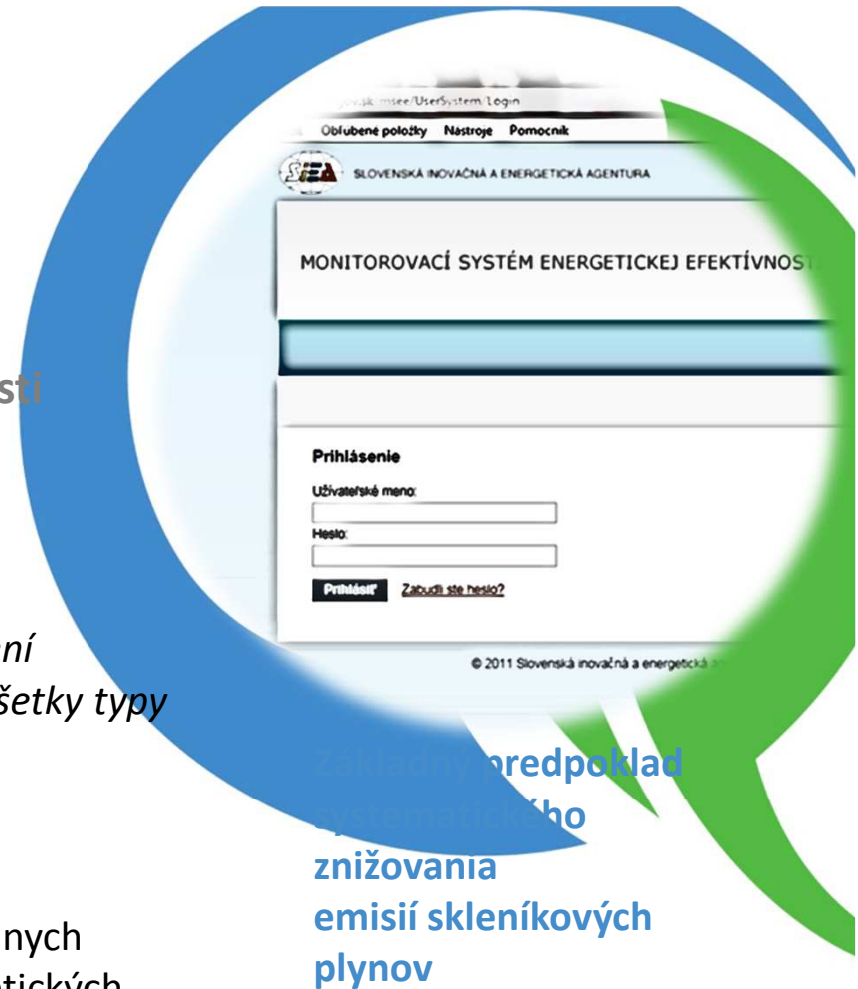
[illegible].sk/msee/UserSystem/Login

Obľúbené položky Nástroje Pomocník

SIEA SLOVENSKÁ INOVAČNÁ A ENERGETICKÁ AGENTURA

MONITOROVACÍ SYSTÉM ENERGETICKEJ EFEKTÍVNOSTI

sti

Prihlásenie

Užívateľské meno:

Heslo:

Prihlásiť Zabudli ste heslo?

© 2011 Slovenská inovačná a energetická a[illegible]

ní

šetky typy

Základný predpoklad systematického znižovania emisií skleníkových plynov

nych

tických